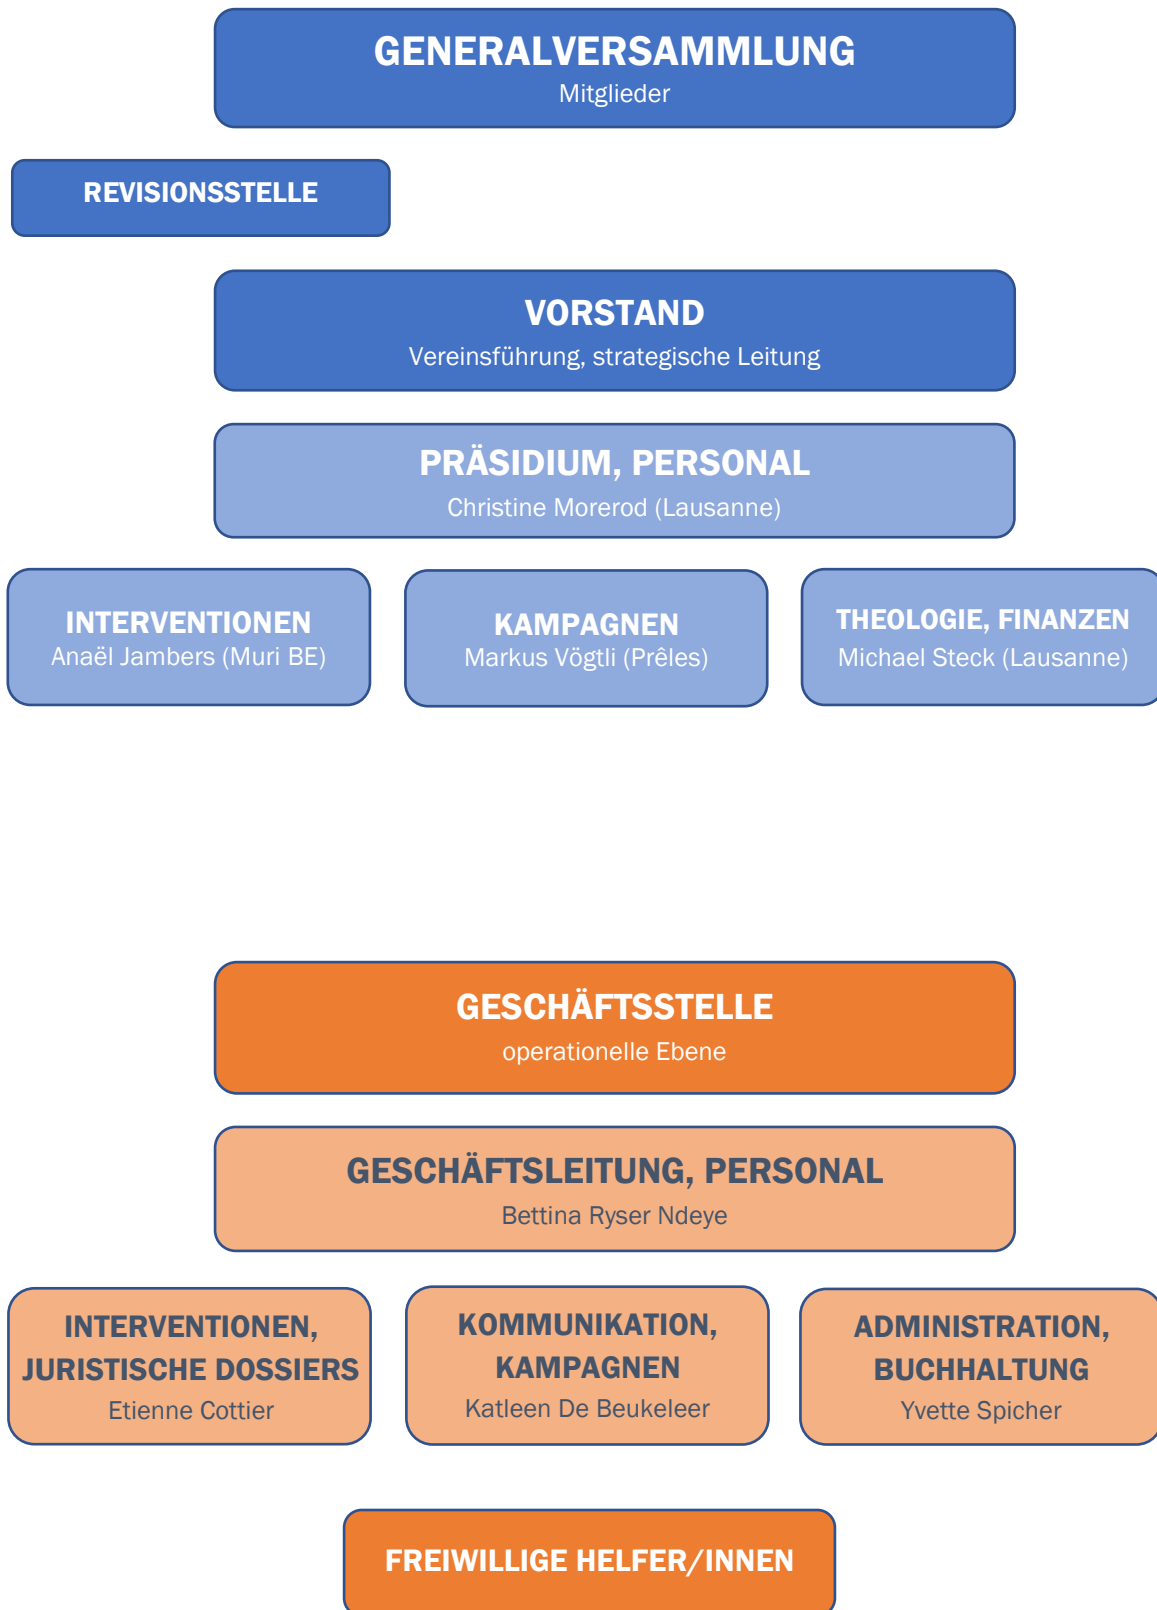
GENERALVERSAMMLUNG
Mitglieder

REVISIONSSTELLE

VORSTAND
Vereinsführung, strategische Leitung

PRÄSIDIUM, PERSONAL
Christine Morerod (Lausanne)

INTERVENTIONEN
Anaël Jambers (Muri BE)

KAMPAGNEN
Markus Vögtli (Prêles)

THEOLOGIE, FINANZEN
Michael Steck (Lausanne)

GESCHÄFTSSTELLE
operationelle Ebene

GESCHÄFTSLEITUNG, PERSONAL
Bettina Ryser Ndeye

INTERVENTIONEN, JURISTISCHE DOSSIERS
Etienne Cottier

KOMMUNIKATION, KAMPAGNEN
Katleen De Beukeleer

ADMINISTRATION, BUCHHALTUNG
Yvette Spicher

FREIWILLIGE HELFER/INNEN